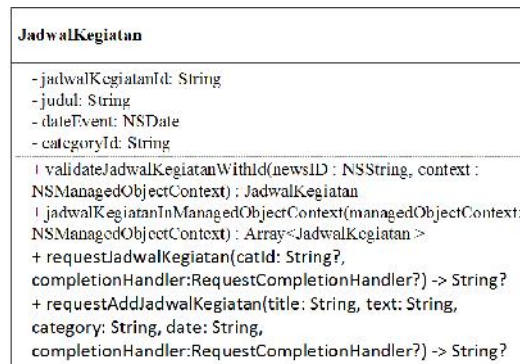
JadwalKegiatan

- jadwalKegiatanId: String
- judul: String
- dateEvent: NSDate
- categoryId: String

+ validateJadwalKegiatanWithId(newsID : NSString, context : NSManagedObjectContext) : JadwalKegiatan
+ jadwalKegiatanInManagedObjectContext(managedObjectContext: NSManagedObjectContext) : Array<JadwalKegiatan >
+ requestJadwalKegiatan(catId: String?, completionHandler:RequestCompletionHandler?) -> String?
+ requestAddJadwalKegiatan(title: String, text: String, category: String, date: String, completionHandler:RequestCompletionHandler?) -> String?